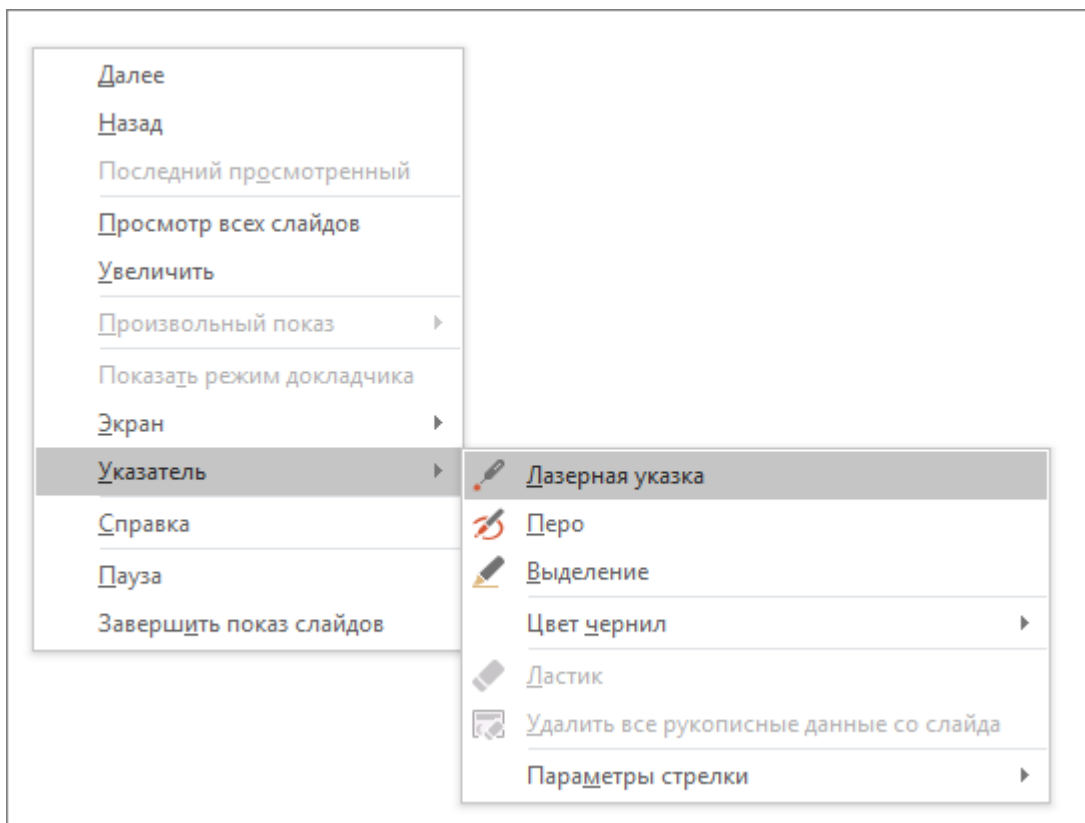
Далее
Назад
Последний просмотренный
Просмотр всех слайдов
Увеличить
Произвольный показ
Показать режим докладчика
Экран
Указатель
Справка
Пауза
Завершить показ слайдов

Лазерная указка
Перо
Выделение
Цвет чернил
Ластик
Удалить все рукописные данные со слайда
Параметры стрелки